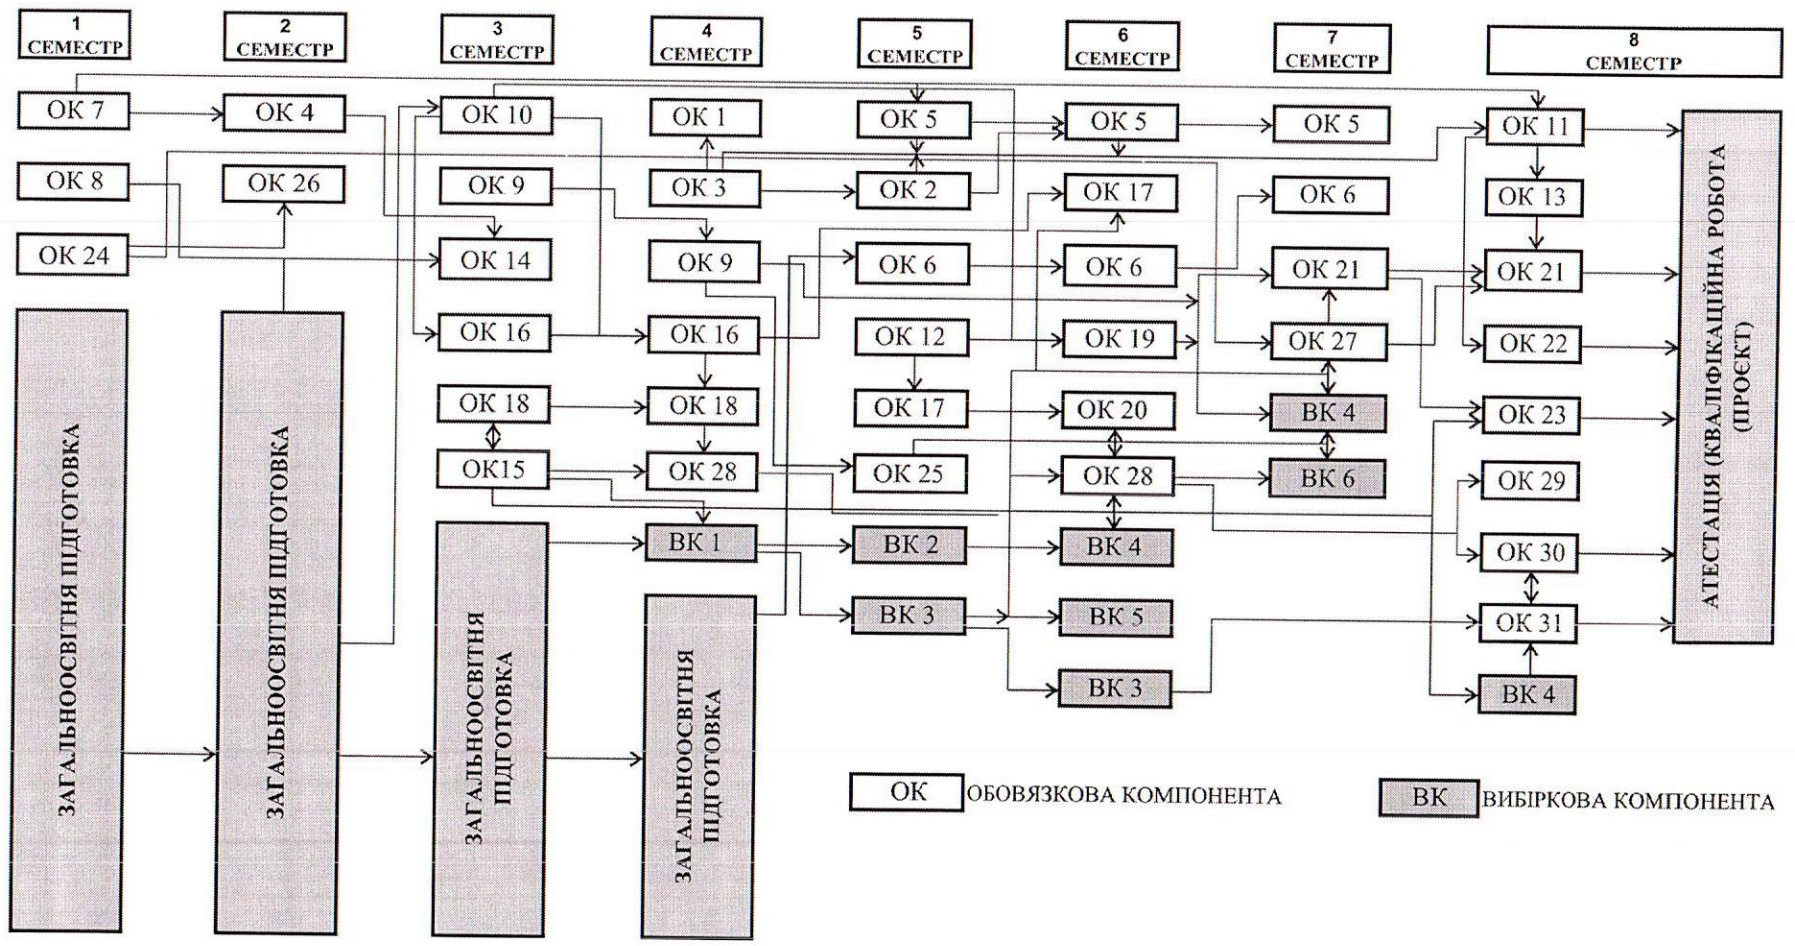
1 СЕМЕСТР

2 СЕМЕСТР

3 СЕМЕСТР

4 СЕМЕСТР

5 СЕМЕСТР

6 СЕМЕСТР

7 СЕМЕСТР

8 СЕМЕСТР

ОК 7
ОК 8
ОК 24
ЗАГАЛЬНООСВІТНЯ ПІДГОТОВКА

ОК 4
ОК 26
ЗАГАЛЬНООСВІТНЯ ПІДГОТОВКА

ОК 10
ОК 9
ОК 14
ОК 16
ОК 18
ОК15
ЗАГАЛЬНООСВІТНЯ ПІДГОТОВКА

ОК 1
ОК 3
ОК 9
ОК 16
ОК 18
ОК 28
ВК 1
ЗАГАЛЬНООСВІТНЯ ПІДГОТОВКА

ОК 5
ОК 2
ОК 6
ОК 12
ОК 17
ОК 25
ВК 2
ВК 3

ОК 5
ОК 17
ОК 6
ОК 19
ОК 20
ОК 28
ВК 4
ВК 5
ВК 3

ОК 5
ОК 6
ОК 21
ОК 27
ВК 4
ВК 6

ОК 11
ОК 13
ОК 21
ОК 22
ОК 23
ОК 29
ОК 30
ОК 31
ВК 4

АТЕСТАЦІЯ (КВАЛІФІКАЦІЙНА РОБОТА (ПРОЄКТ)

ОК ОБОВЯЗКОВА КОМПОНЕНТА

ВК ВИБІРКОВА КОМПОНЕНТА